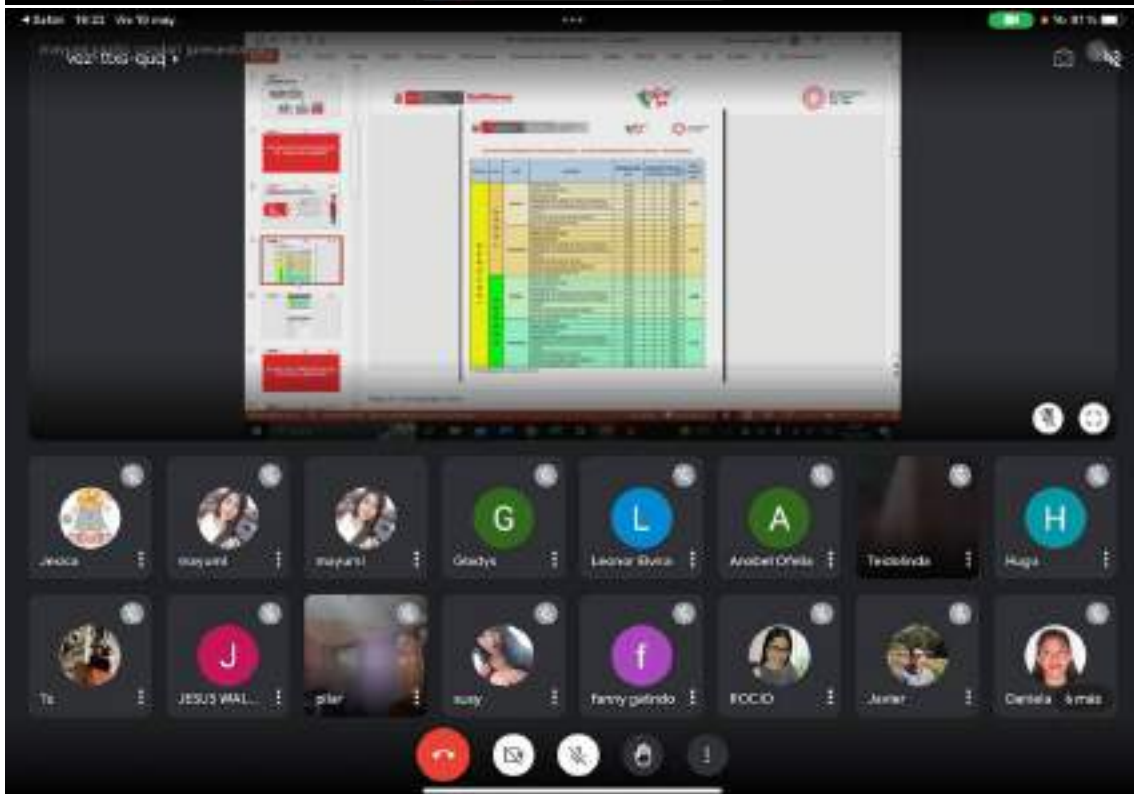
◂ Safari 19:33 Vie 10 may

81 %

vez-txis-quq ▸

G

L

A

H

J

f

Jessica

mayumi

mayumi

Gladys

Leonor Elvira

Anabel Ofelia

Teodolindo

Hugo

Ts

JESUS WAL...

pilar

susy

fanny galindo

ROCIO

Javier

Daniela y 6 más